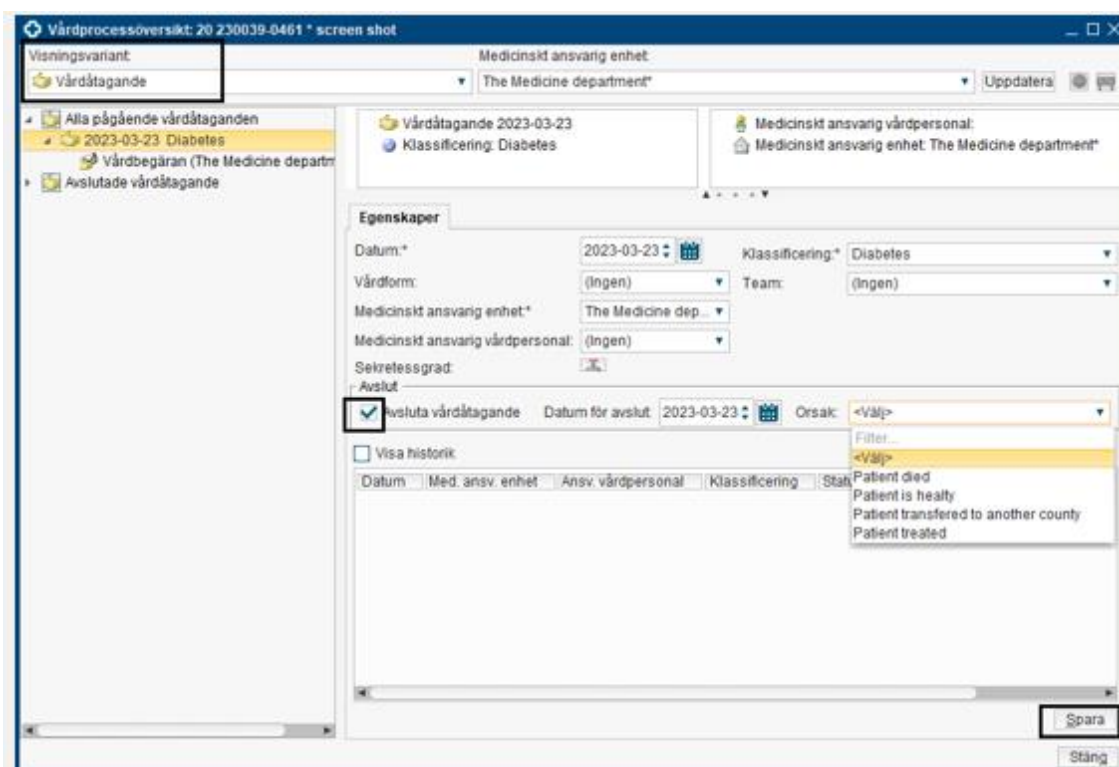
Vårdprocessöversikt: 20 230039-0461 * screen shot

Visningsvariant:
Vårdåtagande

Medicinskt ansvarig enhet:
The Medicine department*
Uppdatera

Alla pågående vårdåtaganden
2023-03-23 Diabetes
Vårdbegäran (The Medicine departm
Avslutade vårdåtagande

Vårdåtagande 2023-03-23
Klassificering: Diabetes

Medicinskt ansvarig vårdpersonal:
Medicinskt ansvarig enhet: The Medicine department*

Egenskaper

Datum:* 2023-03-23
Klassificering:* Diabetes
Vårdform: (Ingen)
Team: (Ingen)
Medicinskt ansvarig enhet:* The Medicine dep...
Medicinskt ansvarig vårdpersonal: (Ingen)
Sekretessgrad:

Avslut
Avsluta vårdåtagande
Datum för avslut: 2023-03-23
Orsak: <Välj>
Filter...
<Välj>
Patient died
Patient is healty
Patient transfered to another county
Patient treated

Visa historik

| Datum | Med. ansv. enhet | Ansv. vårdpersonal | Klassificering | Stat |
|---|---|---|---|---|

Spara
Stäng